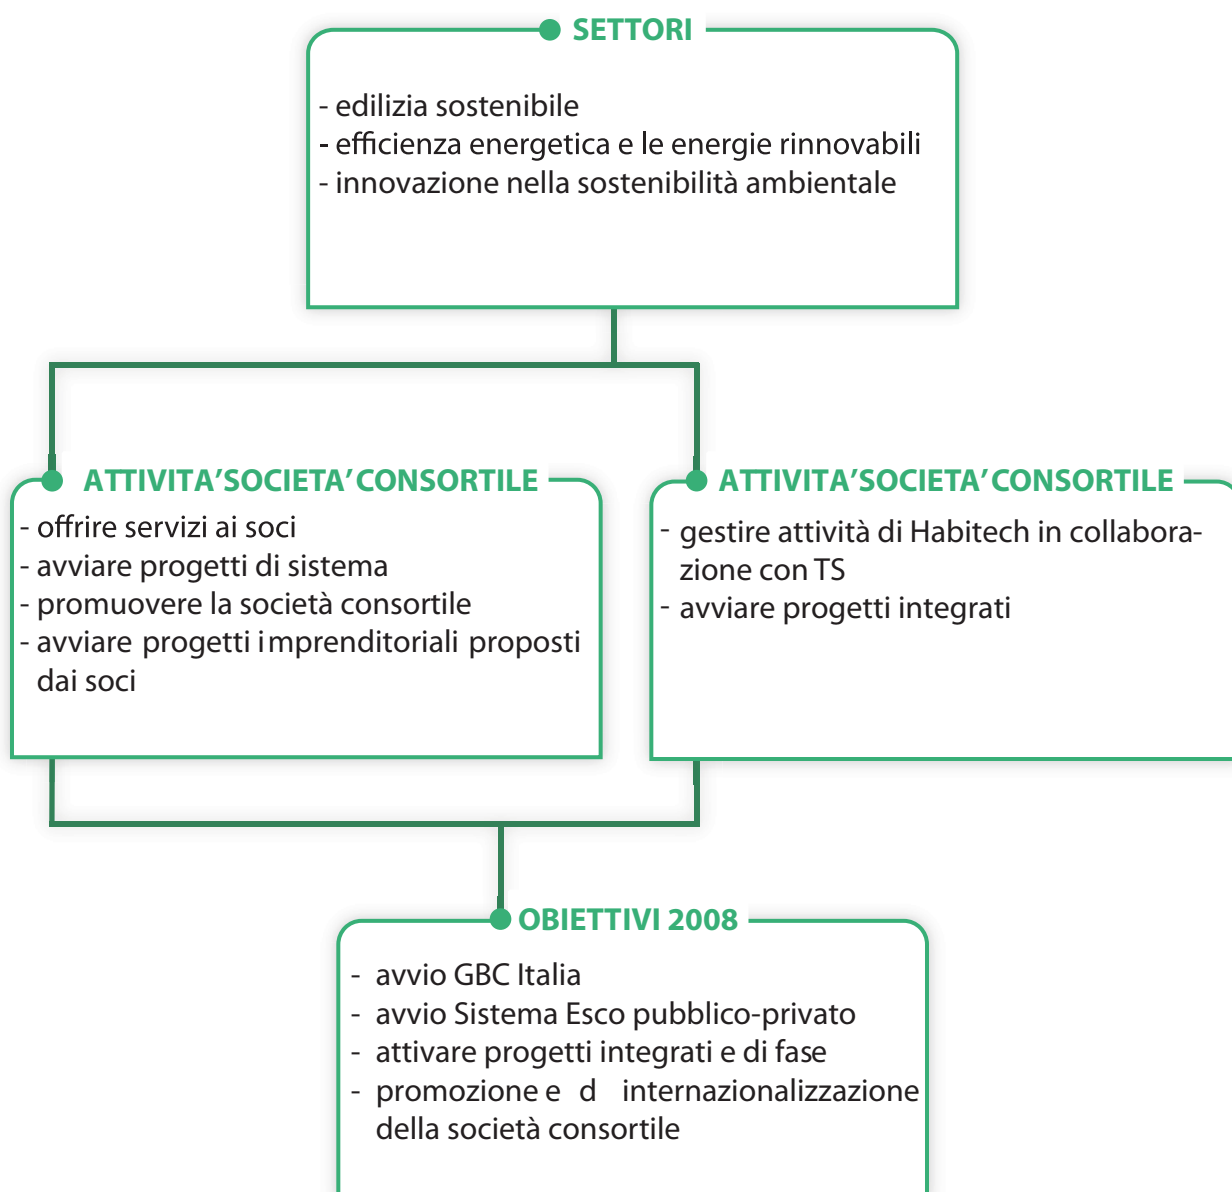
SETTORI

- edilizia sostenibile
- efficienza energetica e le energie rinnovabili
- innovazione nella sostenibilità ambientale

ATTIVITA'SOCIETA' CONSORTILE

- offrire servizi ai soci
- avviare progetti di sistema
- promuovere la società consortile
- avviare progetti imprenditoriali proposti dai soci

ATTIVITA'SOCIETA' CONSORTILE

- gestire attività di Habitech in collaborazione con TS
- avviare progetti integrati

OBIETTIVI 2008

- avvio GBC Italia
- avvio Sistema Esco pubblico-privato
- attivare progetti integrati e di fase
- promozione e d internazionalizzazione della società consortile